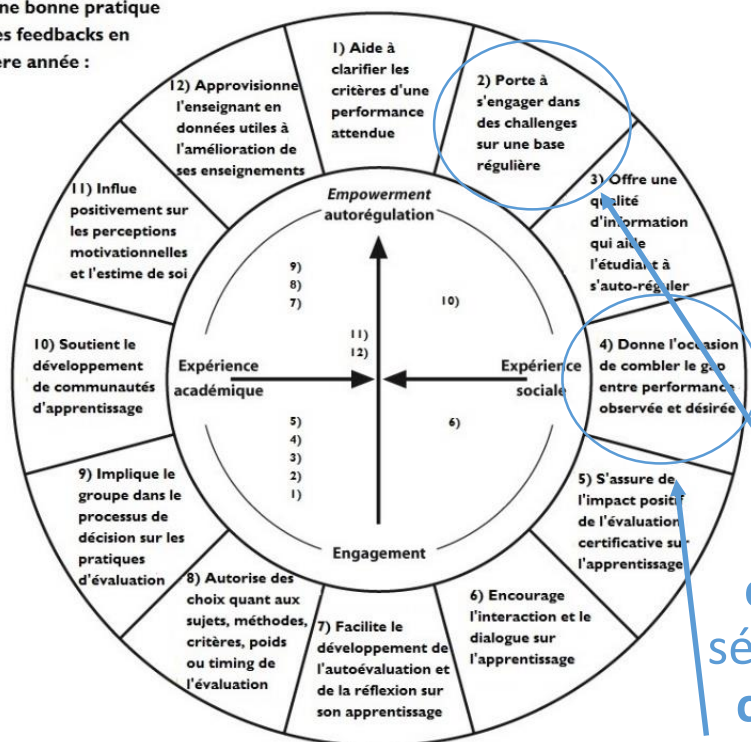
ne bonne pratique
es feedbacks en
ère année :

1) Aide à clarifier les critères d'une performance attendue

2) Porte à s'engager dans des challenges sur une base régulière

3) Offre une qualité d'information qui aide l'étudiant à s'auto-réguler

4) Donne l'occasion de combler le gap entre performance observée et désirée

5) S'assure de l'impact positif de l'évaluation certificative sur l'apprentissage

6) Encourage l'interaction et le dialogue sur l'apprentissage

7) Facilite le développement de l'autoévaluation et de la réflexion sur son apprentissage

8) Autorise des choix quant aux sujets, méthodes, critères, poids ou timing de l'évaluation

9) Implique le groupe dans le processus de décision sur les pratiques d'évaluation

10) Soutient le développement de communautés d'apprentissage

11) Influe positivement sur les perceptions motivationnelles et l'estime de soi

12) Approvisionne l'enseignant en données utiles à l'amélioration de ses enseignements

Empowerment
autorégulation

9)
8)
7)

10)

11)
12)

Expérience académique

Expérience sociale

5)
4)
3)
2)
1)

6)

Engagement

sé
c